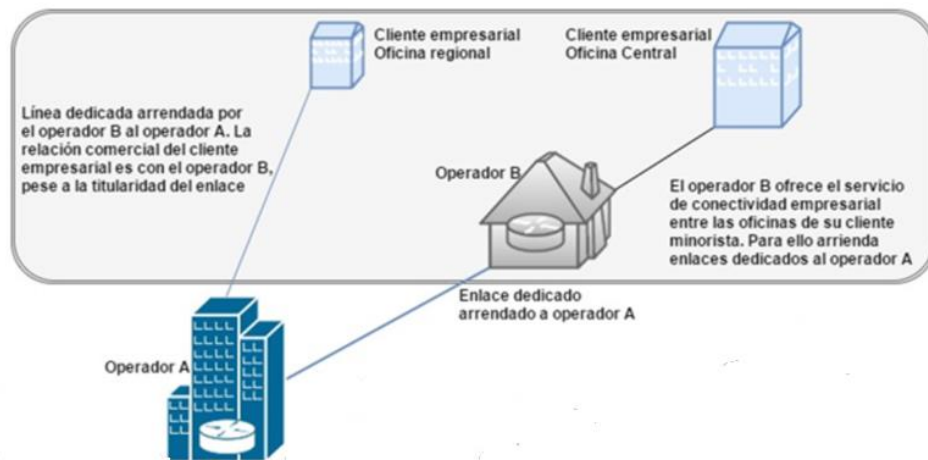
Cliente empresarial
Oficina regional

Cliente empresarial
Oficina Central

Línea dedicada arrendada por el operador B al operador A. La relación comercial del cliente empresarial es con el operador B, pese a la titularidad del enlace

Operador B

El operador B ofrece el servicio de conectividad empresarial entre las oficinas de su cliente minorista. Para ello arrienda enlaces dedicados al operador A

Enlace dedicado arrendado a operador A

Operador A